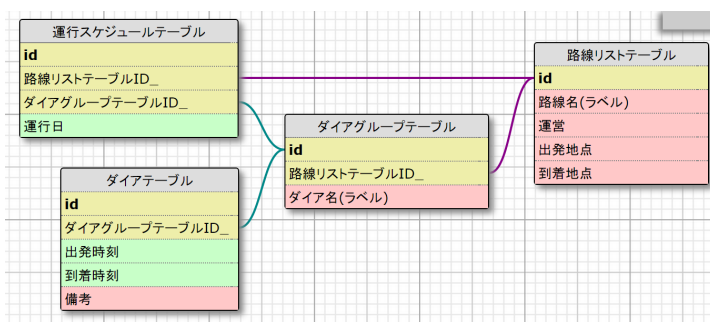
運行スケジュールテーブル
id
路線リストテーブルID_
ダイアグループテーブルID_
運行日

ダイアテーブル
id
ダイアグループテーブルID_
出発時刻
到着時刻
備考

ダイアグループテーブル
id
路線リストテーブルID_
ダイア名(ラベル)

路線リストテーブル
id
路線名(ラベル)
運営
出発地点
到着地点